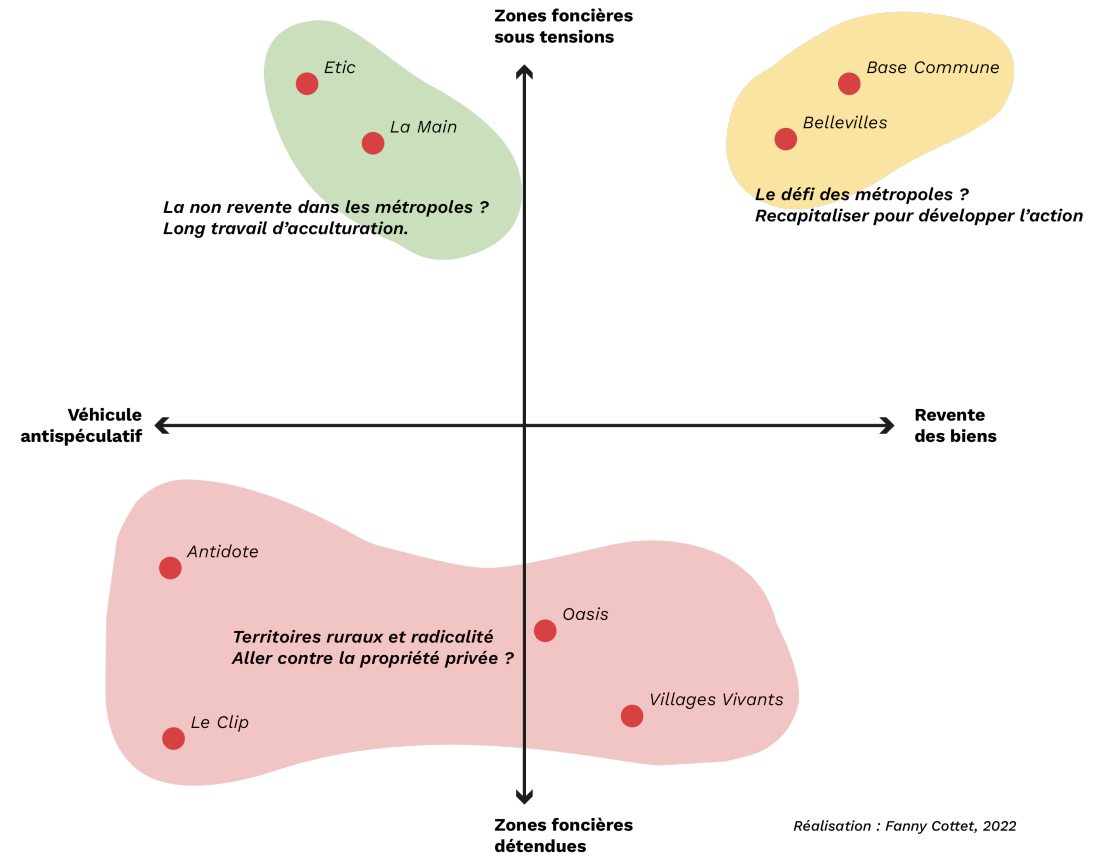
Zones foncières sous tensions

Etic

La Main

La non revente dans les métropoles ?
Long travail d'acculturation.

Base Commune

Bellevilles

Le défi des métropoles ?
Recapitaliser pour développer l'action

Véhicule antispéculatif

Revente des biens

Antidote

Oasis

Territoires ruraux et radicalité
Aller contre la propriété privée ?

Villages Vivants

Le Clip

Zones foncières détendues

Réalisation : Fanny Cottet, 2022